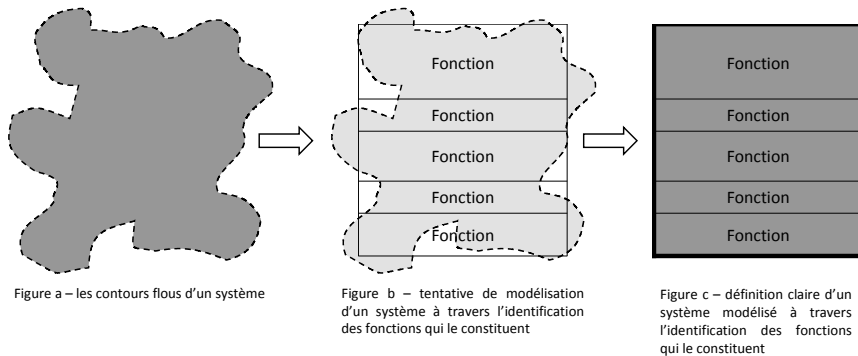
Fonction
Fonction
Fonction
Fonction
Fonction

Fonction
Fonction
Fonction
Fonction
Fonction

Figure a – les contours flous d'un système

Figure b – tentative de modélisation d'un système à travers l'identification des fonctions qui le constituent

Figure c – définition claire d'un système modélisé à travers l'identification des fonctions qui le constituent